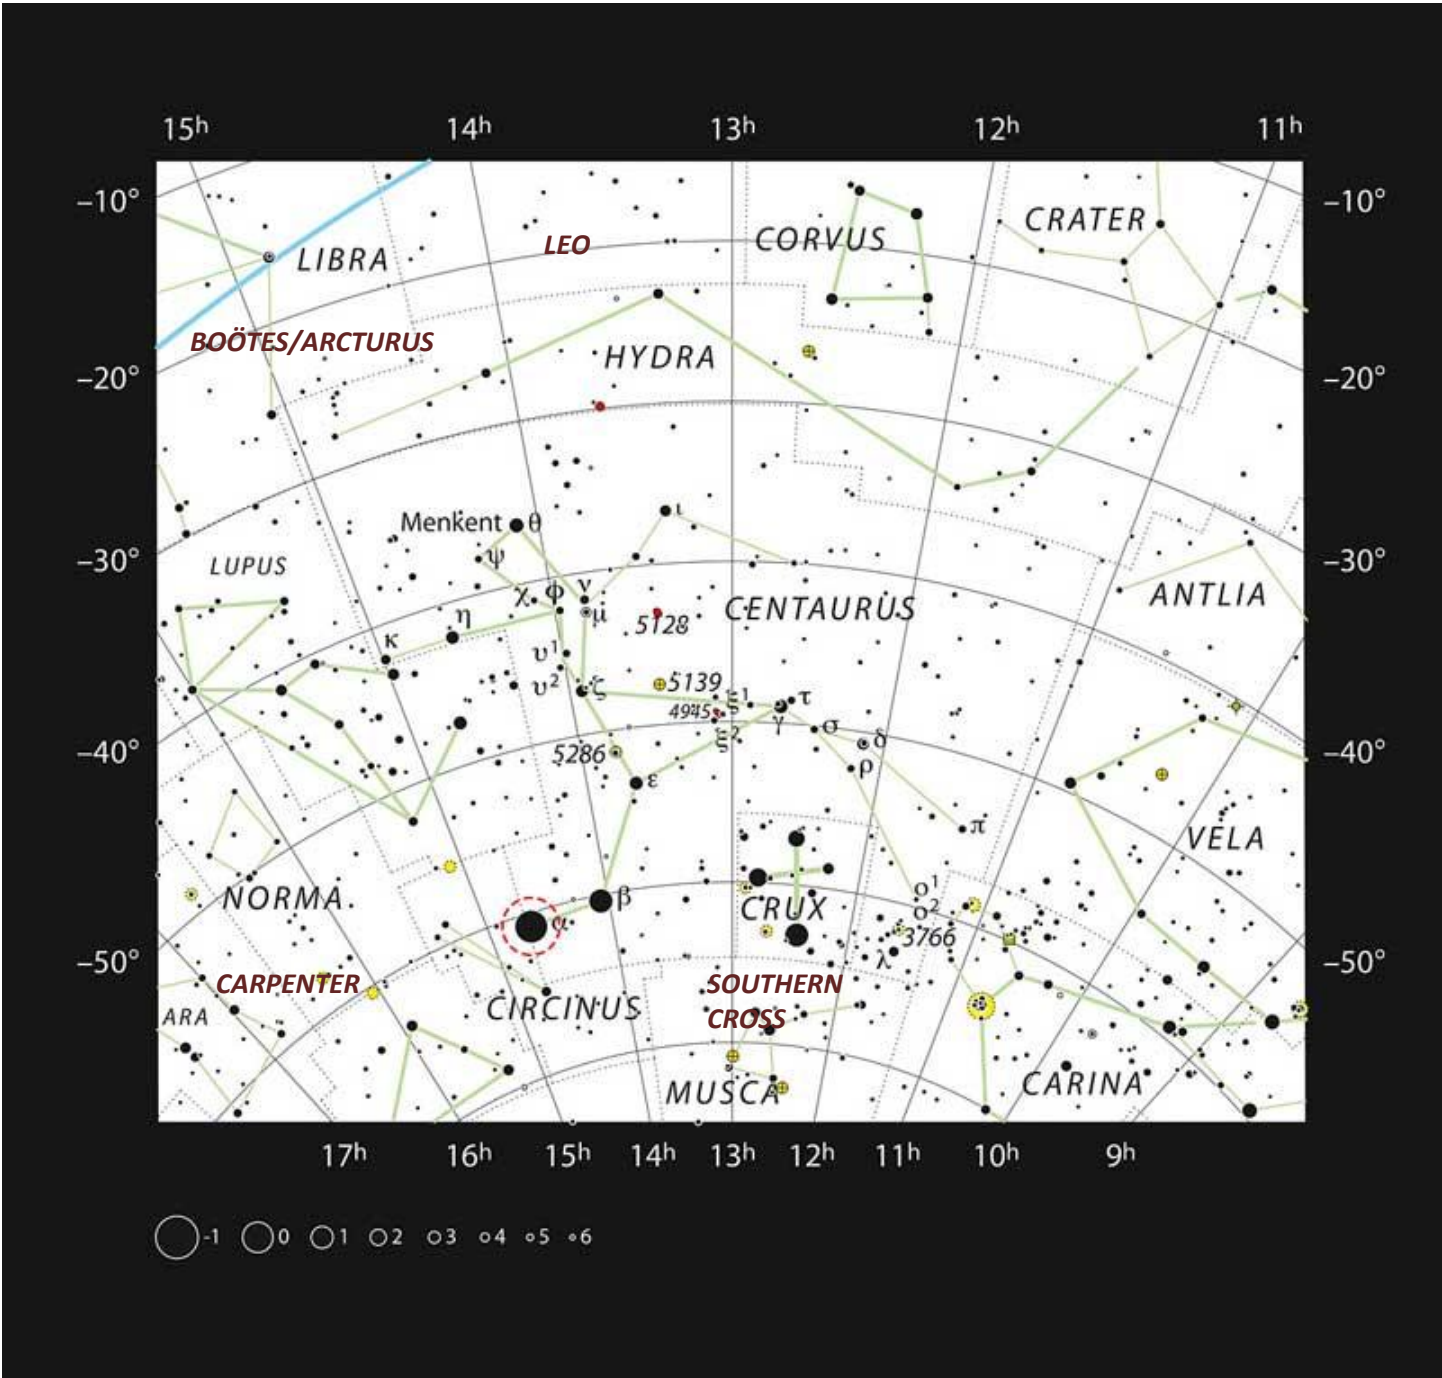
15h 14h 13h 12h 11h

-10° -10°
-20° -20°
-30° -30°
-40° -40°
-50° -50°

LIBRA
LEO
CORVUS
CRATER
BOÖTES/ARCTURUS
HYDRA
Menkent θ
LUPUS
ψ
χ φ ν
μ
η
κ
5128
CENTAURUS
ANTLIA
υ$^1$
υ$^2$ ζ
5139
ξ$^1$
τ
4945
γ
σ
δ
ξ$^2$
5286
ρ
ε
π
VELA
NORMA
β
α
CRUX
ο$^1$
ο$^2$
3766
λ
CARPENTER
SOUTHERN CROSS
ARA
CIRCINUS
MUSCA
CARINA

17h 16h 15h 14h 13h 12h 11h 10h 9h

-1 0 1 2 3 4 5 6